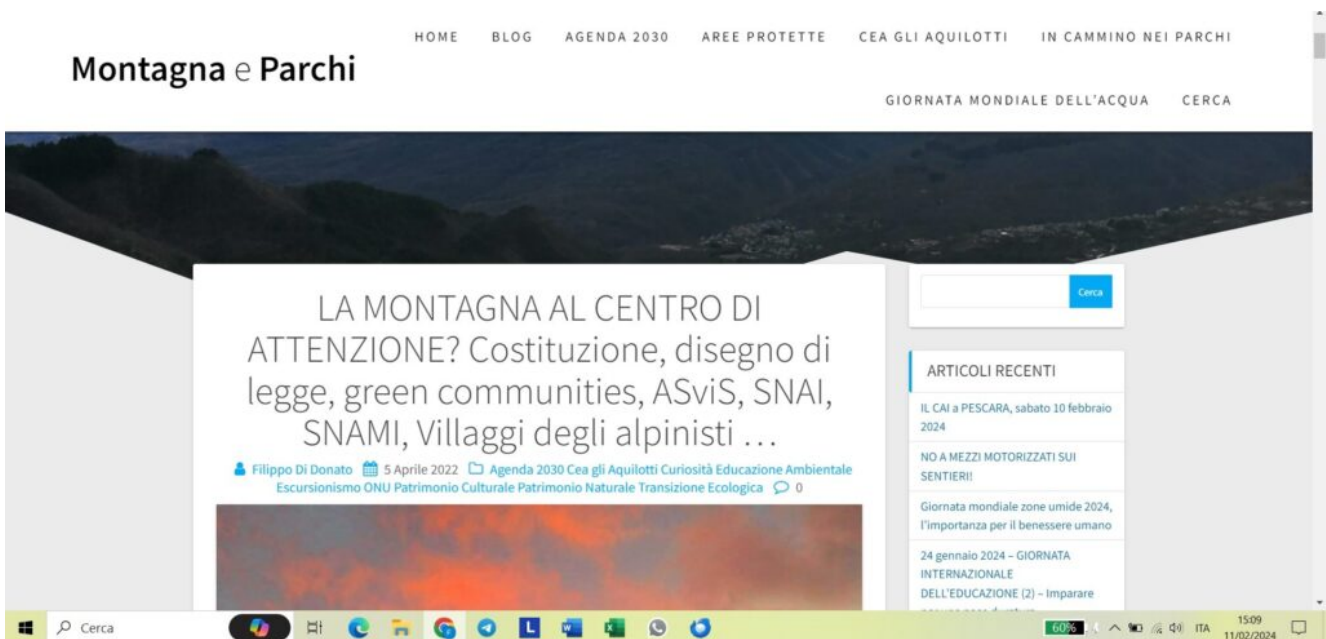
Montagna e Parchi

HOME BLOG AGENDA 2030 AREE PROTETTE CEA GLI AQUILOTTI IN CAMMINO NEI PARCHI GIORNATA MONDIALE DELL'ACQUA CERCA

LA MONTAGNA AL CENTRO DI ATTENZIONE? Costituzione, disegno di legge, green communities, ASviS, SNAI, SNAMI, Villaggi degli alpinisti …

Filippo Di Donato 5 Aprile 2022 Agenda 2030 Cea gli Aquilotti Curiosità Educazione Ambientale Escursionismo ONU Patrimonio Culturale Patrimonio Naturale Transizione Ecologica 0

Cerca

ARTICOLI RECENTI

IL CAI a PESCARA, sabato 10 febbraio 2024

NO A MEZZI MOTORIZZATI SUI SENTIERI!

Giornata mondiale zone umide 2024, l'importanza per il benessere umano

24 gennaio 2024 – GIORNATA INTERNAZIONALE DELL'EDUCAZIONE (2) – Imparare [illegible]

Cerca

60%

ITA 15:09 11/02/2024